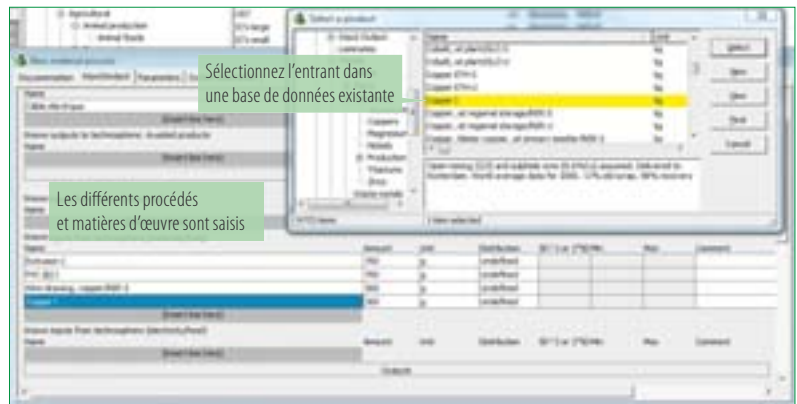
Sélectionnez l'entrant dans une base de données existante

Les différents procédés et matières d'œuvre sont saisis

Select a product

Name

Unit

Select

New

View

Find

Cancel

Copper I

Name

Amount

Unit

Distribution

Min

Max

Comment

Outputs